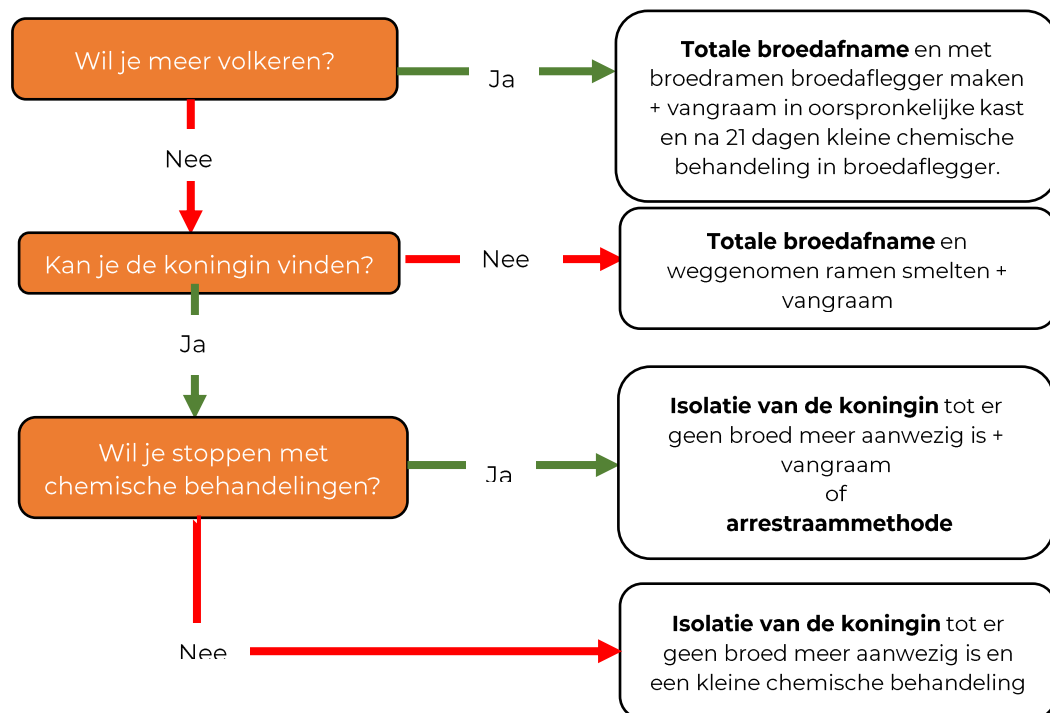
Wil je meer volkeren?

Ja

**Totale broedafname** en met broedramen broedaflegger maken + vangraam in oorspronkelijke kast en na 21 dagen kleine chemische behandeling in broedaflegger.

Nee

Kan je de koningin vinden?

Nee

**Totale broedafname** en weggenomen ramen smelten + vangraam

Ja

Wil je stoppen met chemische behandelingen?

Ja

**Isolatie van de koningin** tot er geen broed meer aanwezig is + vangraam
of
**arrestraammethode**

Nee

**Isolatie van de koningin** tot er geen broed meer aanwezig is en een kleine chemische behandeling